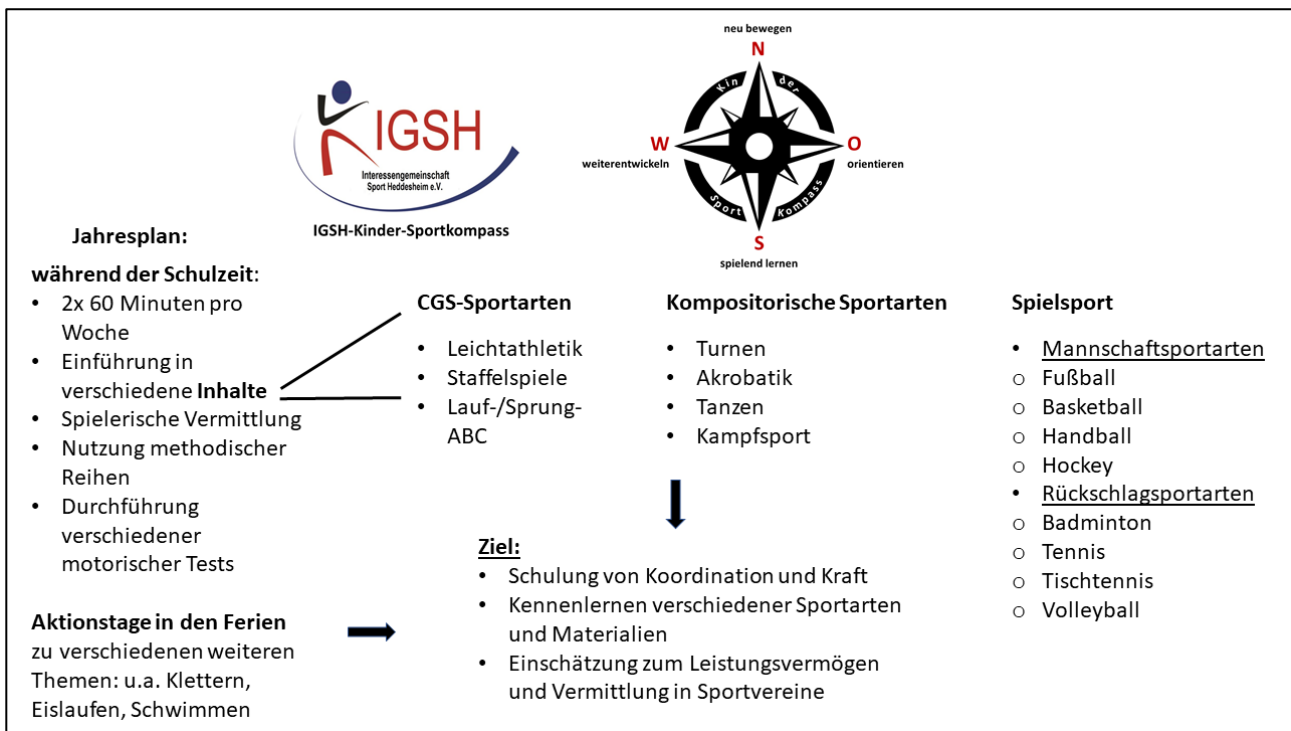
IGSH
Interessengemeinschaft Sport Heddesheim e.V.

IGSH-Kinder-Sportkompass

neu bewegen
N
W
O
S
weiterentwickeln
orientieren
spielend lernen
Kinder Sportkompass

Jahresplan:

während der Schulzeit:
- 2x 60 Minuten pro Woche
- Einführung in verschiedene **Inhalte**
- Spielerische Vermittlung
- Nutzung methodischer Reihen
- Durchführung verschiedener motorischer Tests

**Aktionstage in den Ferien** zu verschiedenen weiteren Themen: u.a. Klettern, Eislaufen, Schwimmen

**CGS-Sportarten**
- Leichtathletik
- Staffelspiele
- Lauf-/Sprung-ABC

**Kompositorische Sportarten**
- Turnen
- Akrobatik
- Tanzen
- Kampfsport

**Spielsport**
- Mannschaftsportarten
o Fußball
o Basketball
o Handball
o Hockey
- Rückschlagsportarten
o Badminton
o Tennis
o Tischtennis
o Volleyball

**Ziel:**
- Schulung von Koordination und Kraft
- Kennenlernen verschiedener Sportarten und Materialien
- Einschätzung zum Leistungsvermögen und Vermittlung in Sportvereine